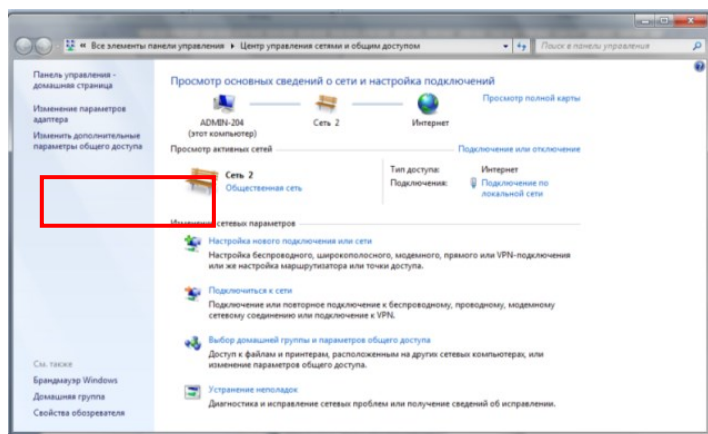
« Все элементы панели управления ▸ Центр управления сетями и общим доступом
Поиск в панели управления

Панель управления - домашняя страница
Изменение параметров адаптера
Изменить дополнительные параметры общего доступа

Просмотр основных сведений о сети и настройка подключений
Просмотр полной карты
ADMIN-204 (этот компьютер)
Сеть 2
Интернет

Просмотр активных сетей
Подключение или отключение
Сеть 2
Общественная сеть
Тип доступа: Интернет
Подключения: Подключение по локальной сети

Изменение сетевых параметров
Настройка нового подключения или сети
Настройка беспроводного, широкополосного, модемного, прямого или VPN-подключения или же настройка маршрутизатора или точки доступа.

Подключиться к сети
Подключение или повторное подключение к беспроводному, проводному, модемному сетевому соединению или подключение к VPN.

Выбор домашней группы и параметров общего доступа
Доступ к файлам и принтерам, расположенным на других сетевых компьютерах, или изменение параметров общего доступа.

Устранение неполадок
Диагностика и исправление сетевых проблем или получение сведений об исправлении.

См. также
Брандмауэр Windows
Домашняя группа
Свойства обозревателя